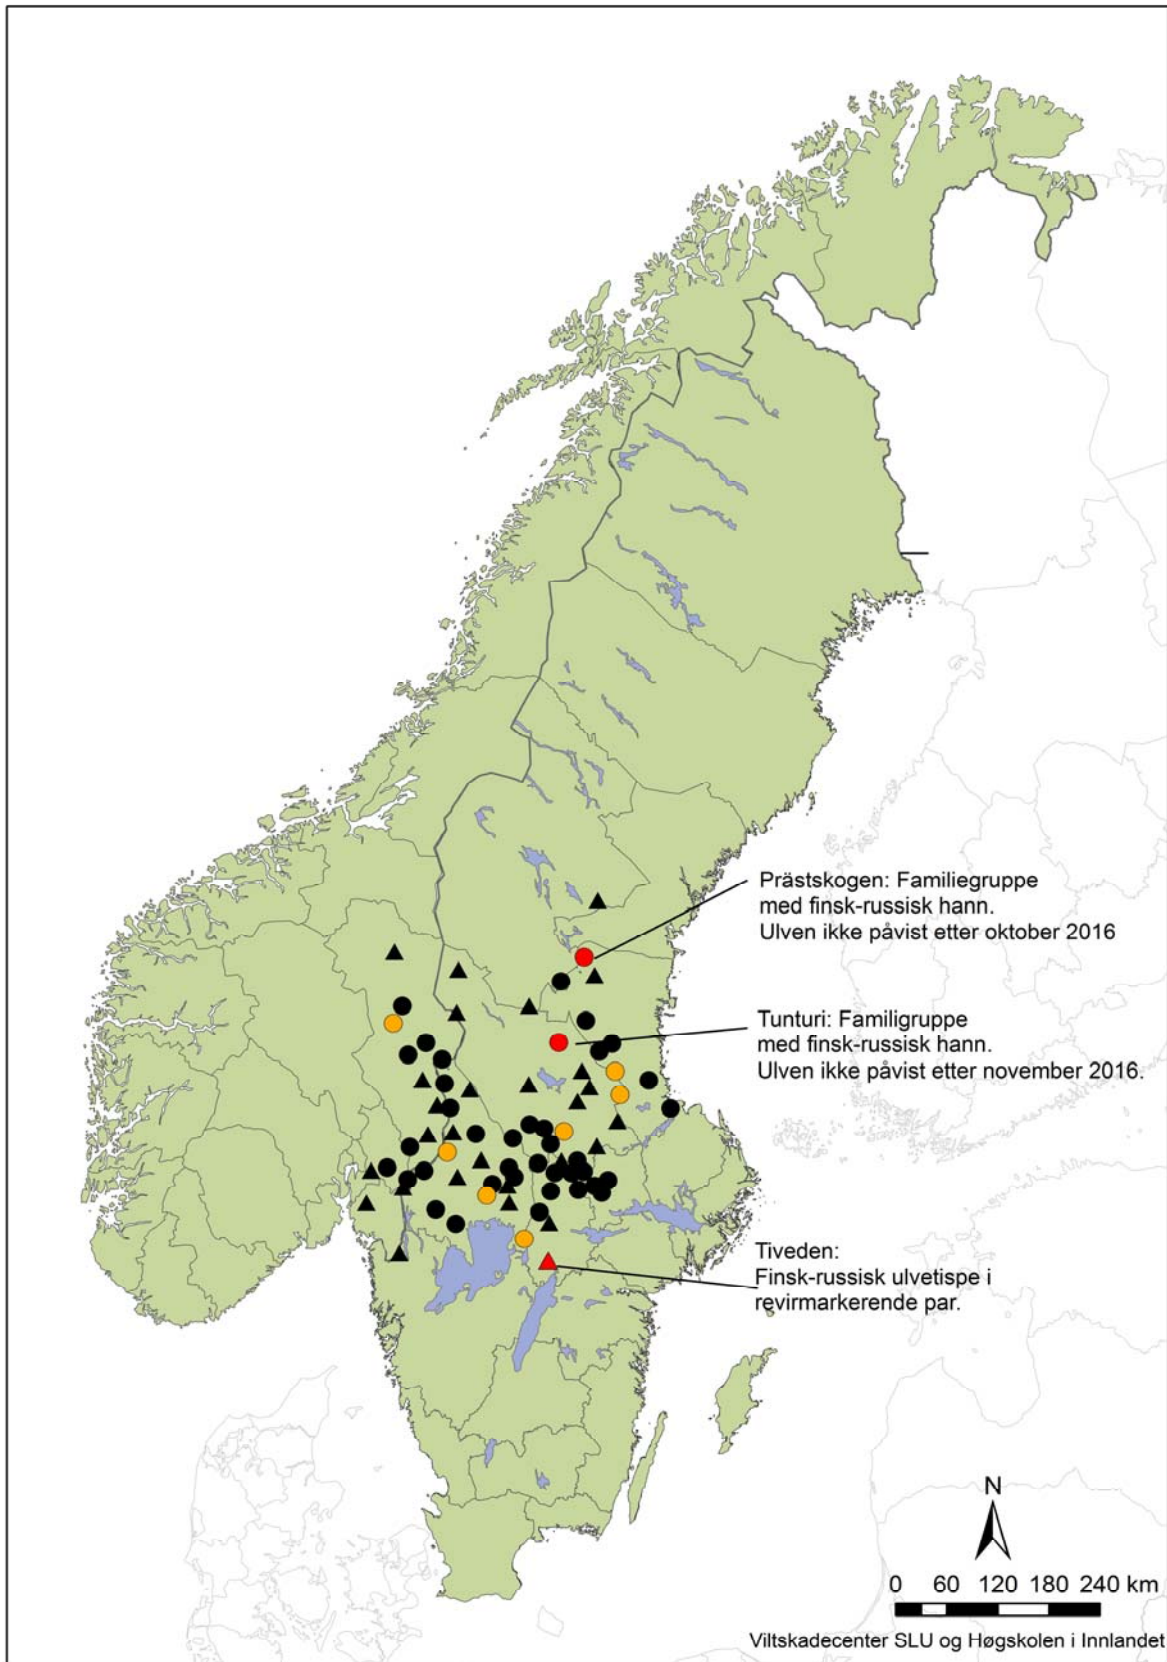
Prästskogen: Familiegruppe med finsk-russisk hann. Ulven ikke påvist etter oktober 2016

Tunturi: Familigruppe med finsk-russisk hann. Ulven ikke påvist etter november 2016.

Tiveden: Finsk-russisk ulvetispe i revirmarkerende par.

N

0 60 120 180 240 km

Viltskadecenter SLU og Høgskolen i Innlandet